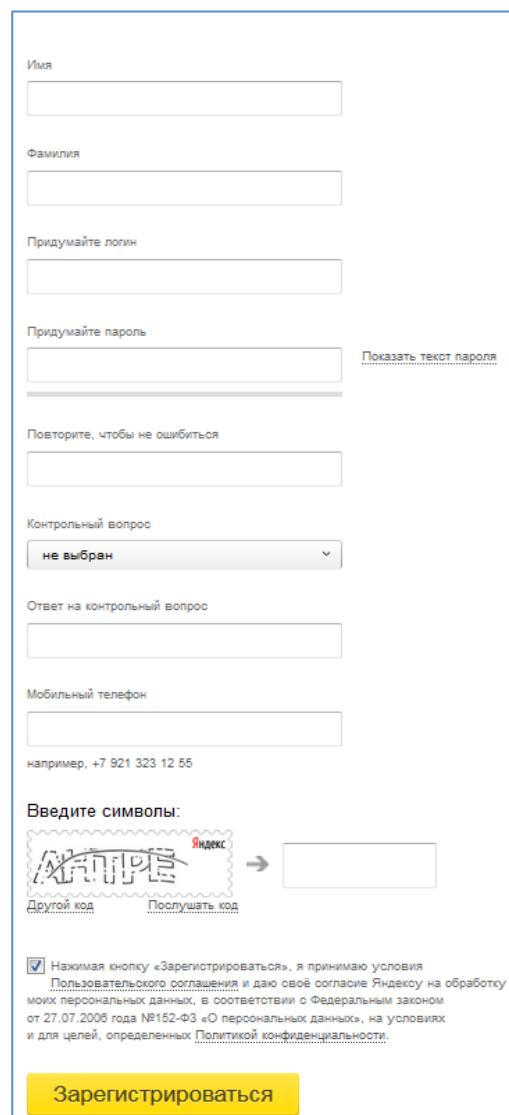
Имя

Фамилия

Придумайте логин

Придумайте пароль

Показать текст пароля

Повторите, чтобы не ошибиться

Контрольный вопрос

не выбран

Ответ на контрольный вопрос

Мобильный телефон

например, +7 921 323 12 55

Введите символы:

Яндекс

ANTPE

Другой код

Послушать код

Нажимая кнопку «Зарегистрироваться», я принимаю условия Пользовательского соглашения и даю своё согласие Яндексу на обработку моих персональных данных, в соответствии с Федеральным законом от 27.07.2006 года №152-ФЗ «О персональных данных», на условиях и для целей, определенных Политикой конфиденциальности.

Зарегистрироваться